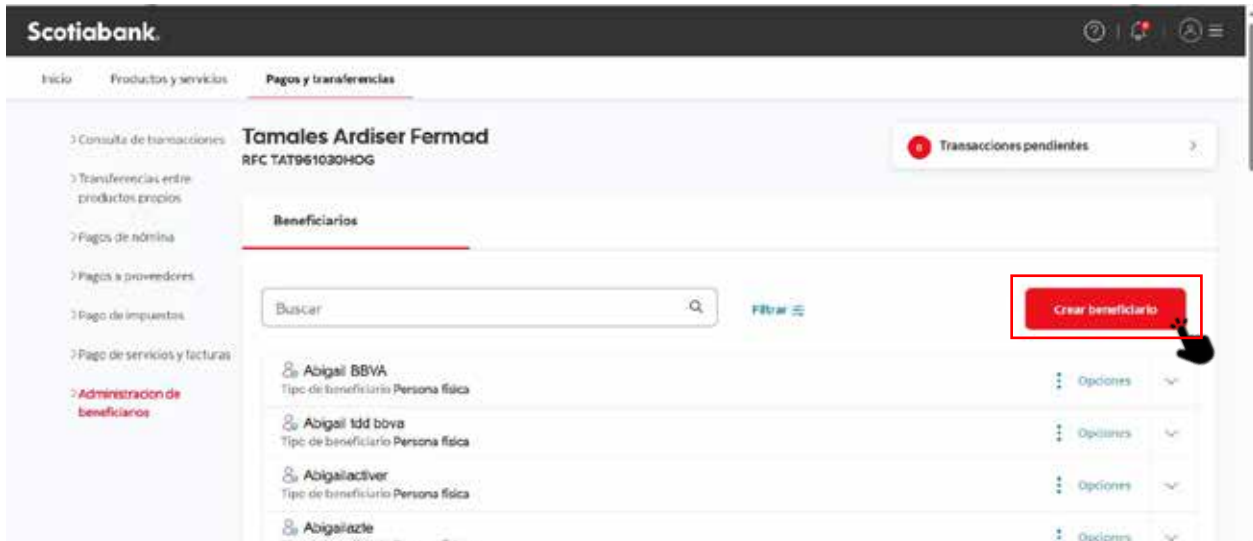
Scotiabank.

Inicio | Productos y servicios | Pagos y transferencias

> Consulta de transacciones
> Transferencias entre productos propios
> Pagos de nómina
> Pagos a proveedores
> Pago de impuestos
> Pago de servicios y facturas
> Administracion de beneficiarios

Tamales Ardiser Fermad
RFC TAT961030HOG

6 Transacciones pendientes >

Beneficiarios

Buscar

Filtrar

Crear beneficiario

Abigail BBVA
Tipo de beneficiario Persona física
Opciones

Abigail tdd bbva
Tipo de beneficiario Persona física
Opciones

Abigailactiver
Tipo de beneficiario Persona física
Opciones

Abigailazte
Opciones